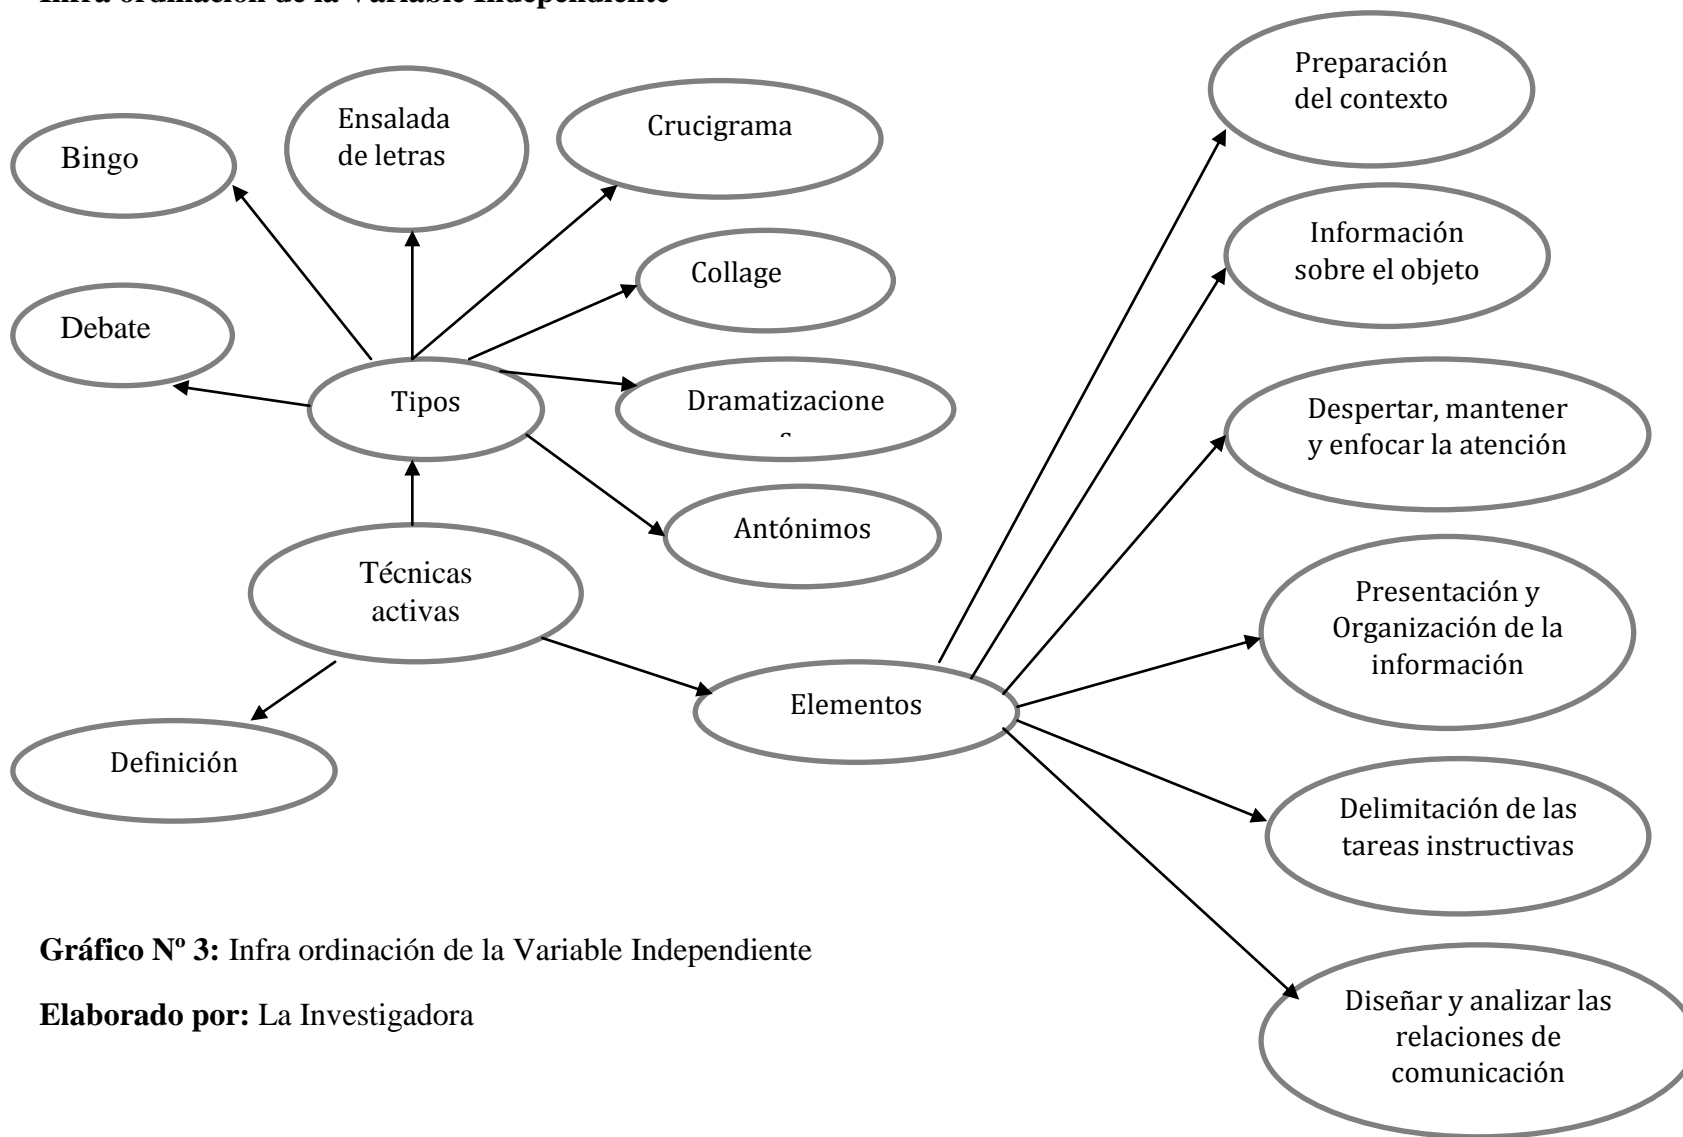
Infra ordinación de la Variable Independiente

Bingo

Ensalada de letras

Crucigrama

Collage

Debate

Tipos

Dramatizacione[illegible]

Antónimos

Técnicas activas

Definición

Elementos

Preparación del contexto

Información sobre el objeto

Despertar, mantener y enfocar la atención

Presentación y Organización de la información

Delimitación de las tareas instructivas

Diseñar y analizar las relaciones de comunicación

**Gráfico Nº 3:** Infra ordinación de la Variable Independiente

**Elaborado por:** La Investigadora